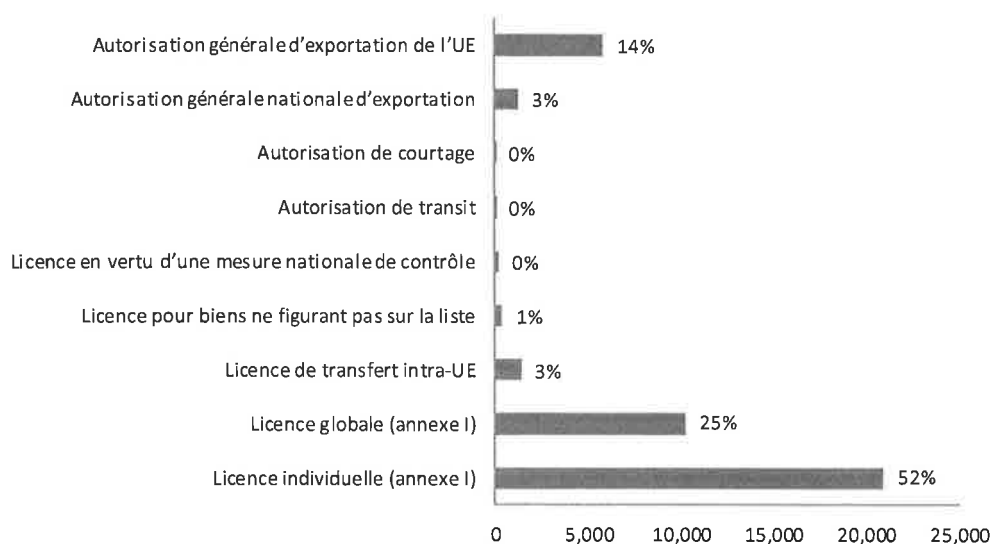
Autorisation générale d'exportation de l'UE 14%

Autorisation générale nationale d'exportation 3%

Autorisation de courtage 0%

Autorisation de transit 0%

Licence en vertu d'une mesure nationale de contrôle 0%

Licence pour biens ne figurant pas sur la liste 1%

Licence de transfert intra-UE 3%

Licence globale (annexe I) 25%

Licence individuelle (annexe I) 52%

0 5,000 10,000 15,000 20,000 25,000